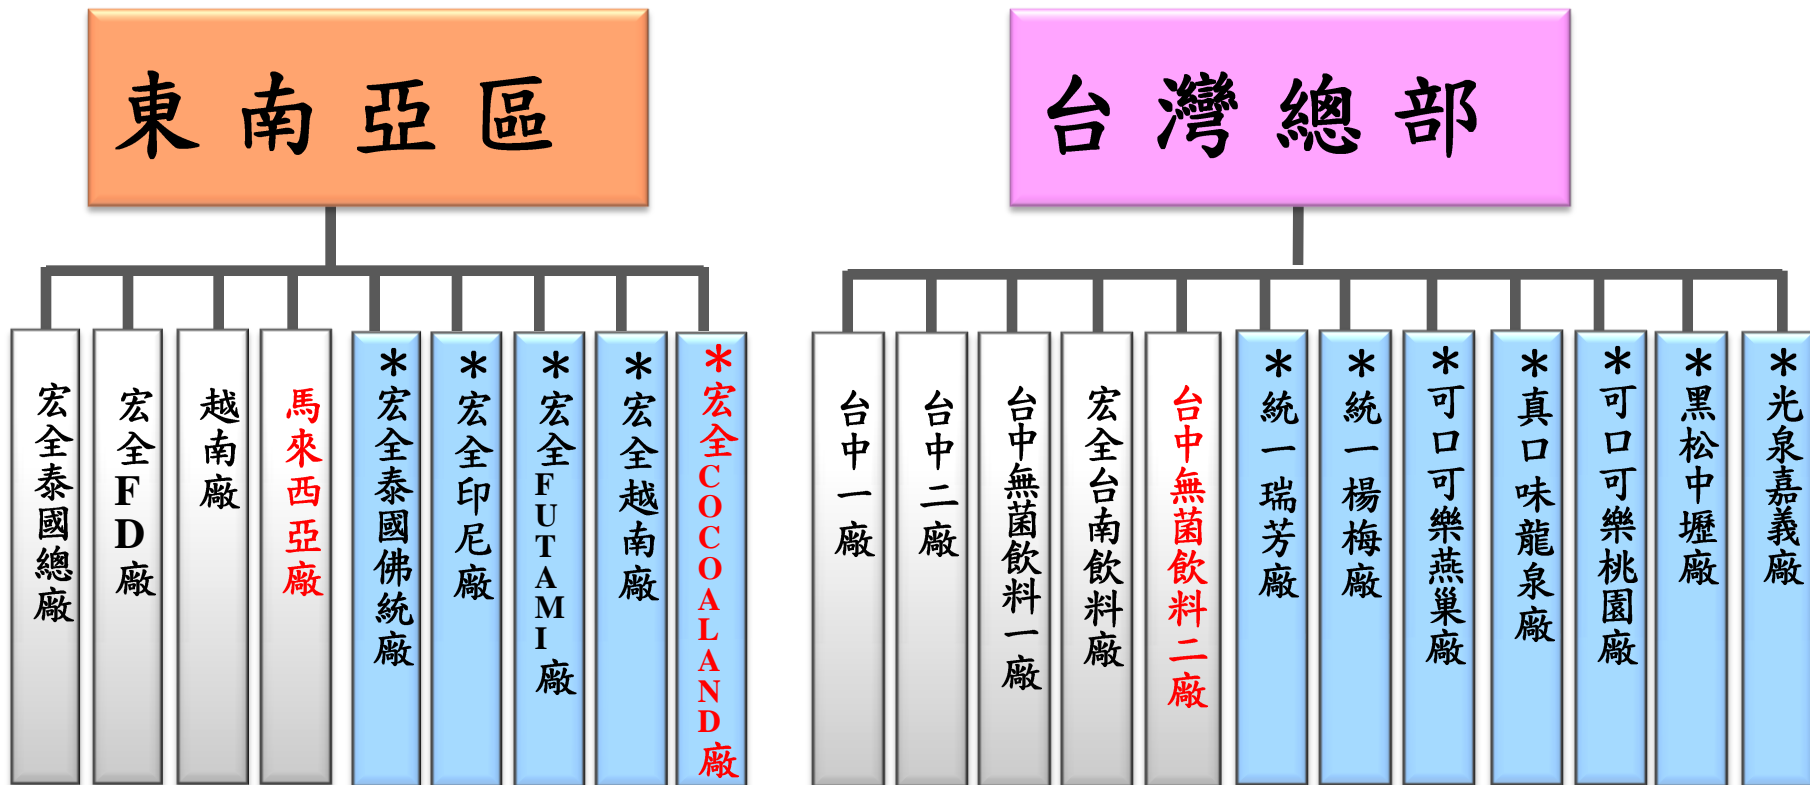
東 南 亞 區

宏全泰國總廠

宏全FD廠

越南廠

馬來西亞廠

＊宏全泰國佛統廠

＊宏全印尼廠

＊宏全FUTAMI廠

＊宏全越南廠

＊宏全COCOALAND廠

台 灣 總 部

台中一廠

台中二廠

台中無菌飲料一廠

宏全台南飲料廠

台中無菌飲料二廠

＊統一瑞芳廠

＊統一楊梅廠

＊可口可樂燕巢廠

＊真口味龍泉廠

＊可口可樂桃園廠

＊黑松中壢廠

＊光泉嘉義廠